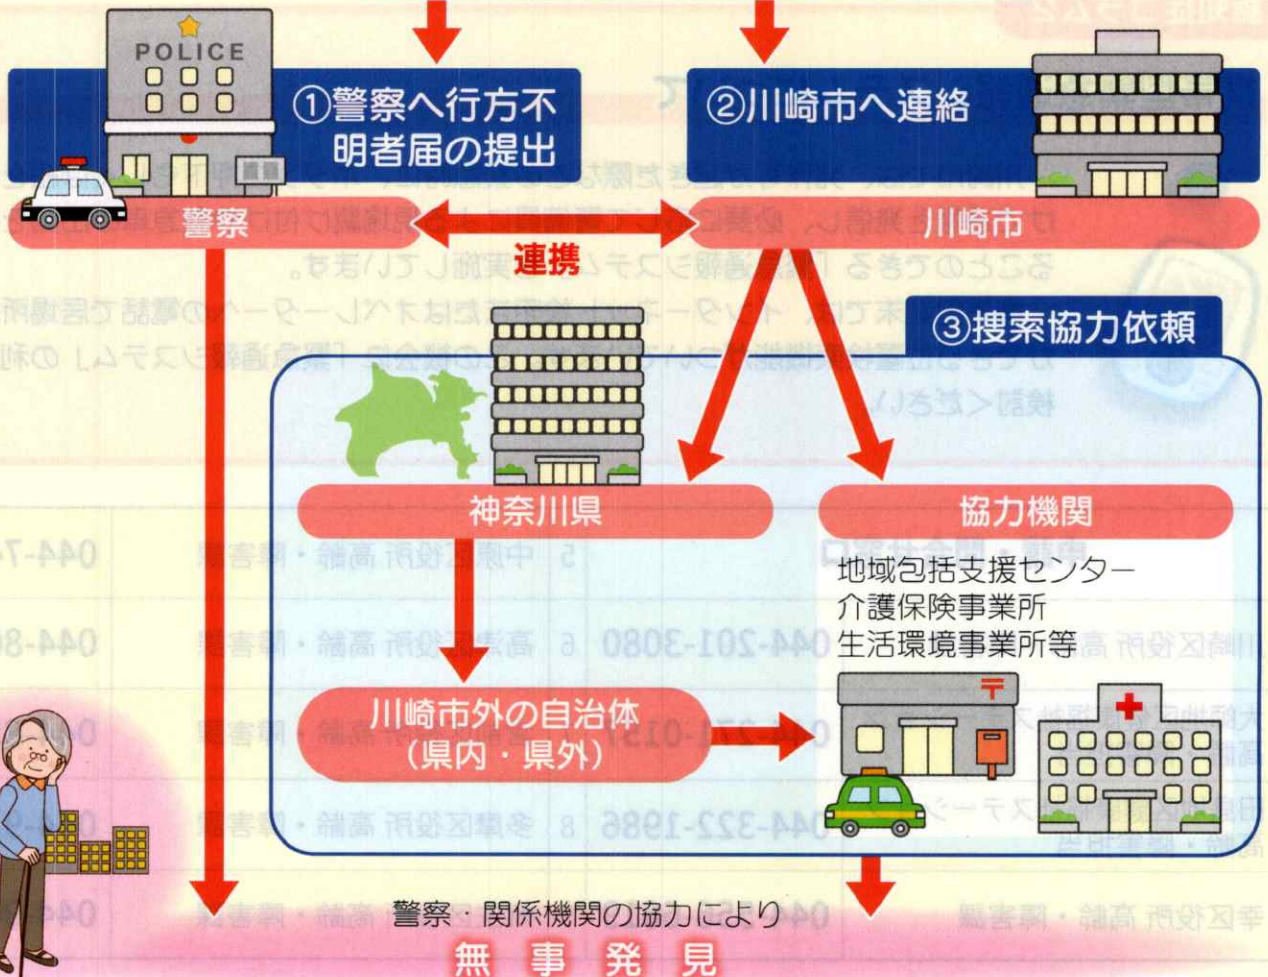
POLICE

①警察へ行方不明者届の提出

②川崎市へ連絡

警察

川崎市

連携

③捜索協力依頼

神奈川県

協力機関

地域包括支援センター
介護保険事業所
生活環境事業所等

川崎市外の自治体
（県内・県外）

警察・関係機関の協力により

無　事　発　見